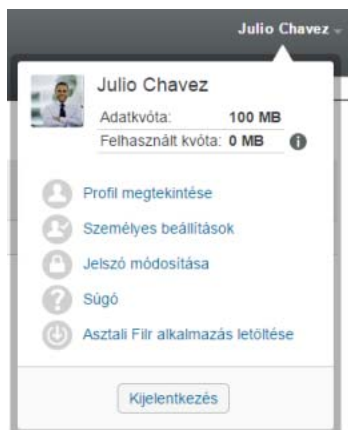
Julio Chavez

Julio Chavez

| Adatkvóta: | 100 MB |
|---|---|
| Felhasznált kvóta: | 0 MB |

Profil megtekintése

Személyes beállítások

Jelszó módosítása

Súgó

Asztali Filr alkalmazás letöltése

Kijelentkezés